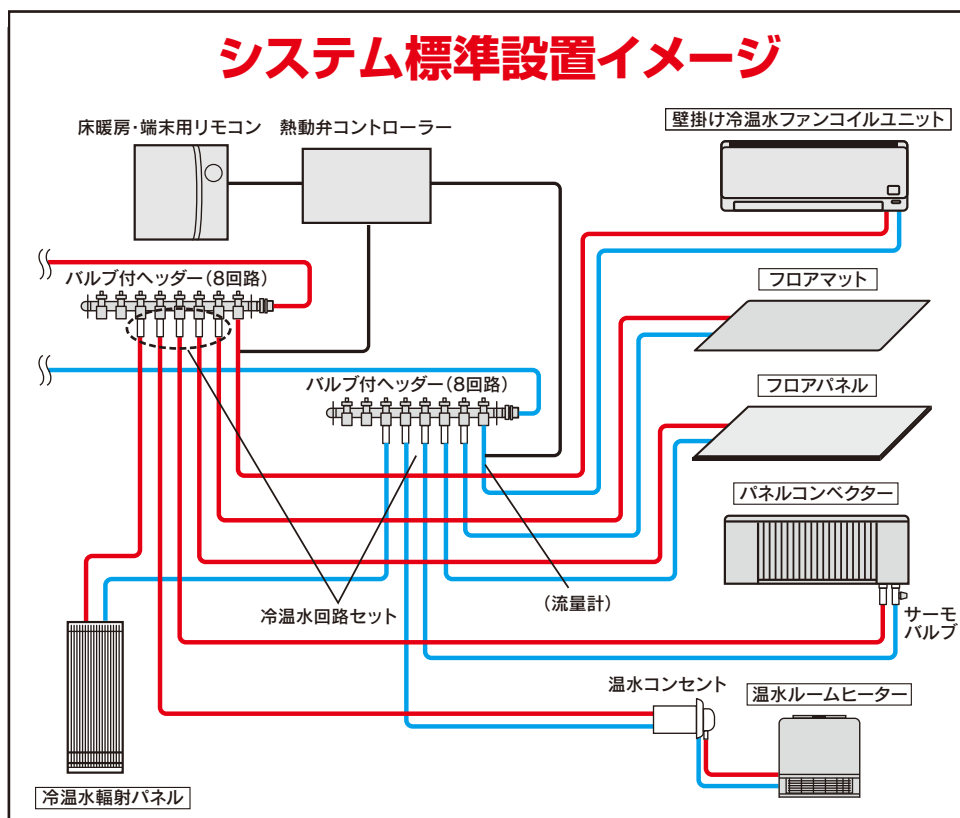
システム標準設置イメージ

床暖房・端末用リモコン

熱動弁コントローラー

壁掛け冷温水ファンコイルユニット

バルブ付ヘッダー（8回路）

フロアマット

バルブ付ヘッダー（8回路）

フロアパネル

パネルコンベクター

冷温水回路セット

（流量計）

サーモバルブ

温水コンセント

温水ルームヒーター

冷温水輻射パネル